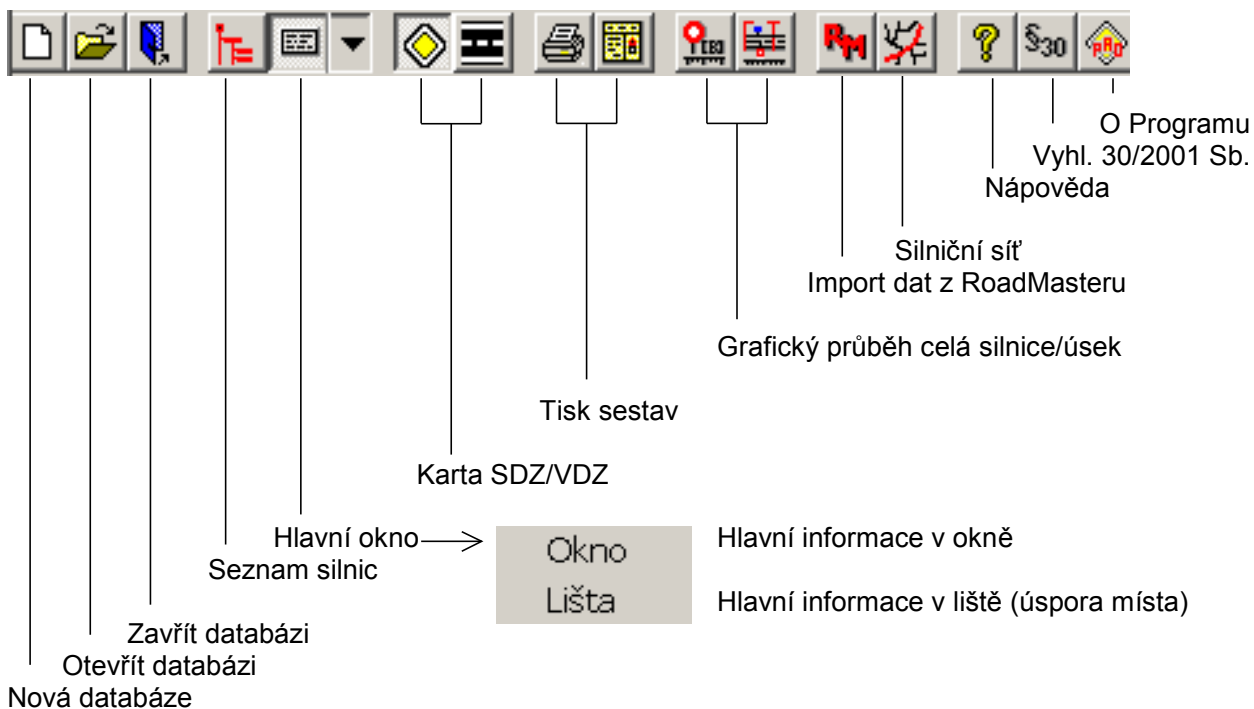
O Programu
Vyhl. 30/2001 Sb.
Nápověda
Silniční síť
Import dat z RoadMasteru
Grafický průběh celá silnice/úsek
Tisk sestav
Karta SDZ/VDZ
Hlavní okno
Seznam silnic
Okno
Lišta
Hlavní informace v okně
Hlavní informace v liště (úspora místa)
Zavřít databázi
Otevřít databázi
Nová databáze